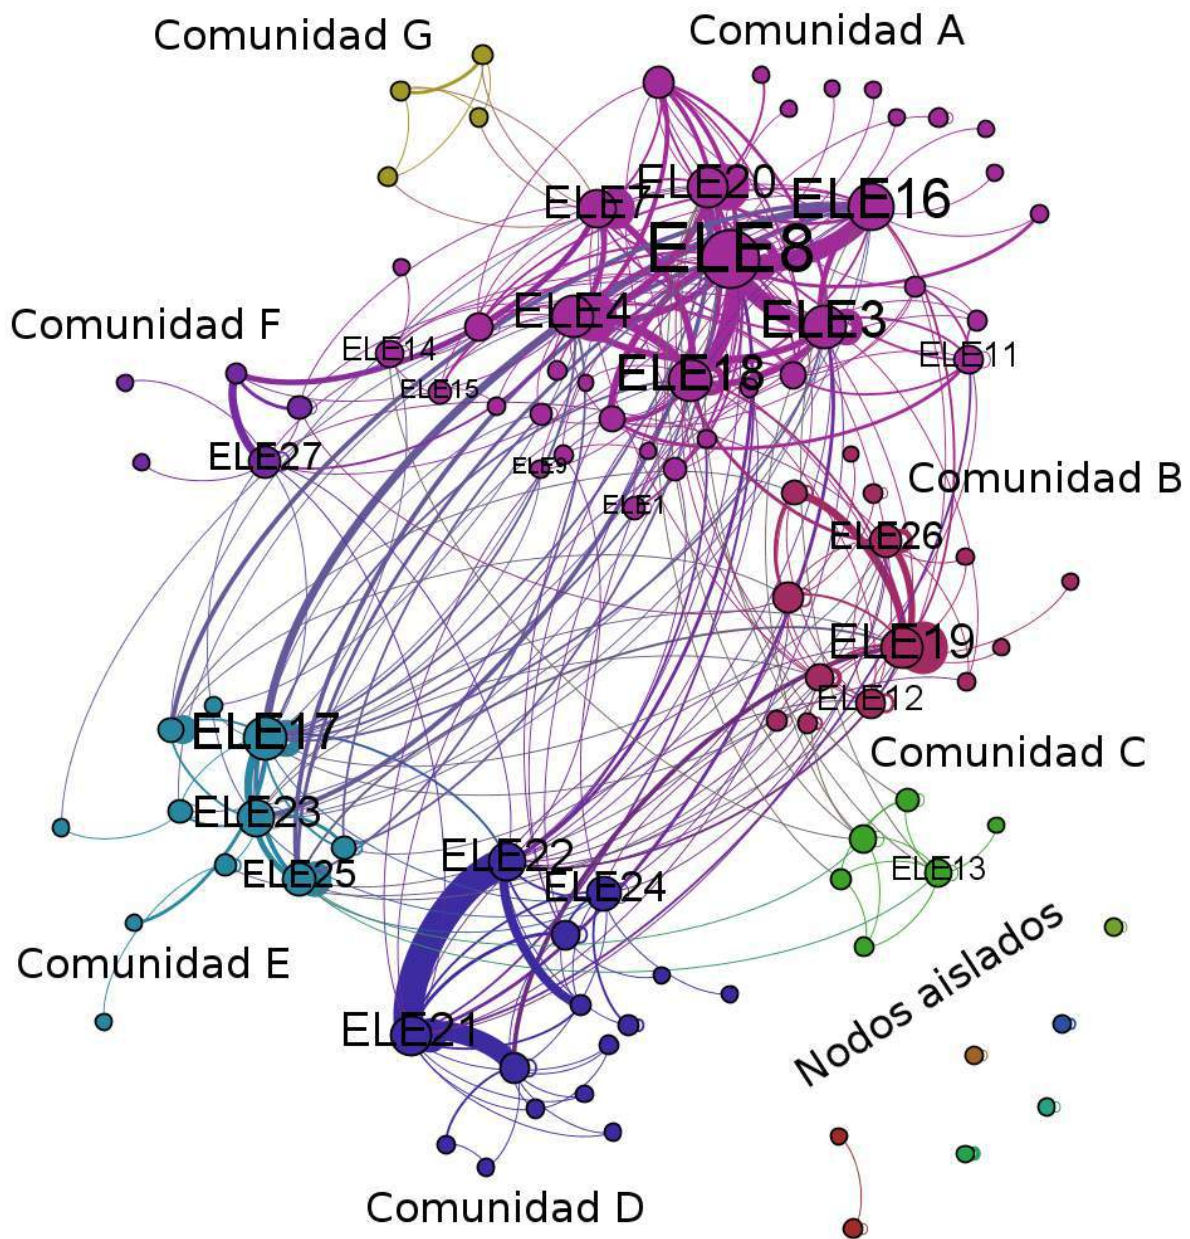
Comunidad G

Comunidad A

ELE20

ELE7

ELE16

ELE8

Comunidad F

ELE4

ELE3

ELE14

ELE11

ELE15

ELE18

ELE27

ELE9

Comunidad B

ELE1

ELE26

ELE19

ELE12

ELE17

Comunidad C

ELE23

ELE13

ELE22

ELE25

ELE24

Nodos aislados

Comunidad E

ELE21

Comunidad D